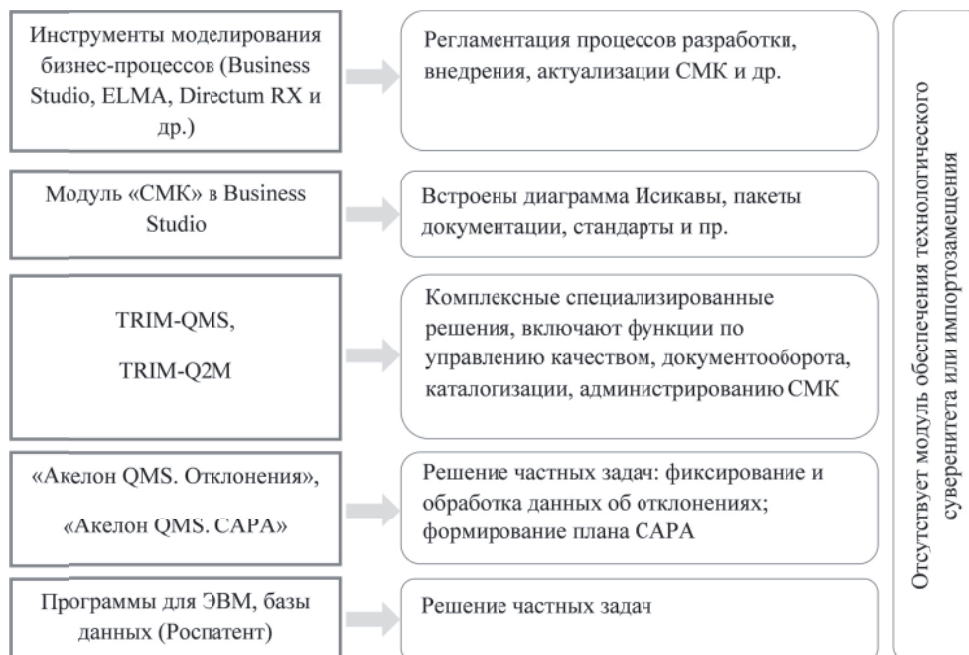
Инструменты моделирования бизнес-процессов (Business Studio, ELMA, Directum RX и др.)

Регламентация процессов разработки, внедрения, актуализации СМК и др.

Модуль «СМК» в Business Studio

Встроены диаграмма Исикавы, пакеты документации, стандарты и пр.

TRIM-QMS,

TRIM-Q2M

Комплексные специализированные решения, включают функции по управлению качеством, документооборота, каталогизации, администрированию СМК

«Акелон QMS. Отклонения»,

«Акелон QMS. CAPA»

Решение частных задач: фиксирование и обработка данных об отклонениях; формирование плана CAPA

Программы для ЭВМ, базы данных (Роспатент)

Решение частных задач

Отсутствует модуль обеспечения технологического суверенитета или импортозамещения